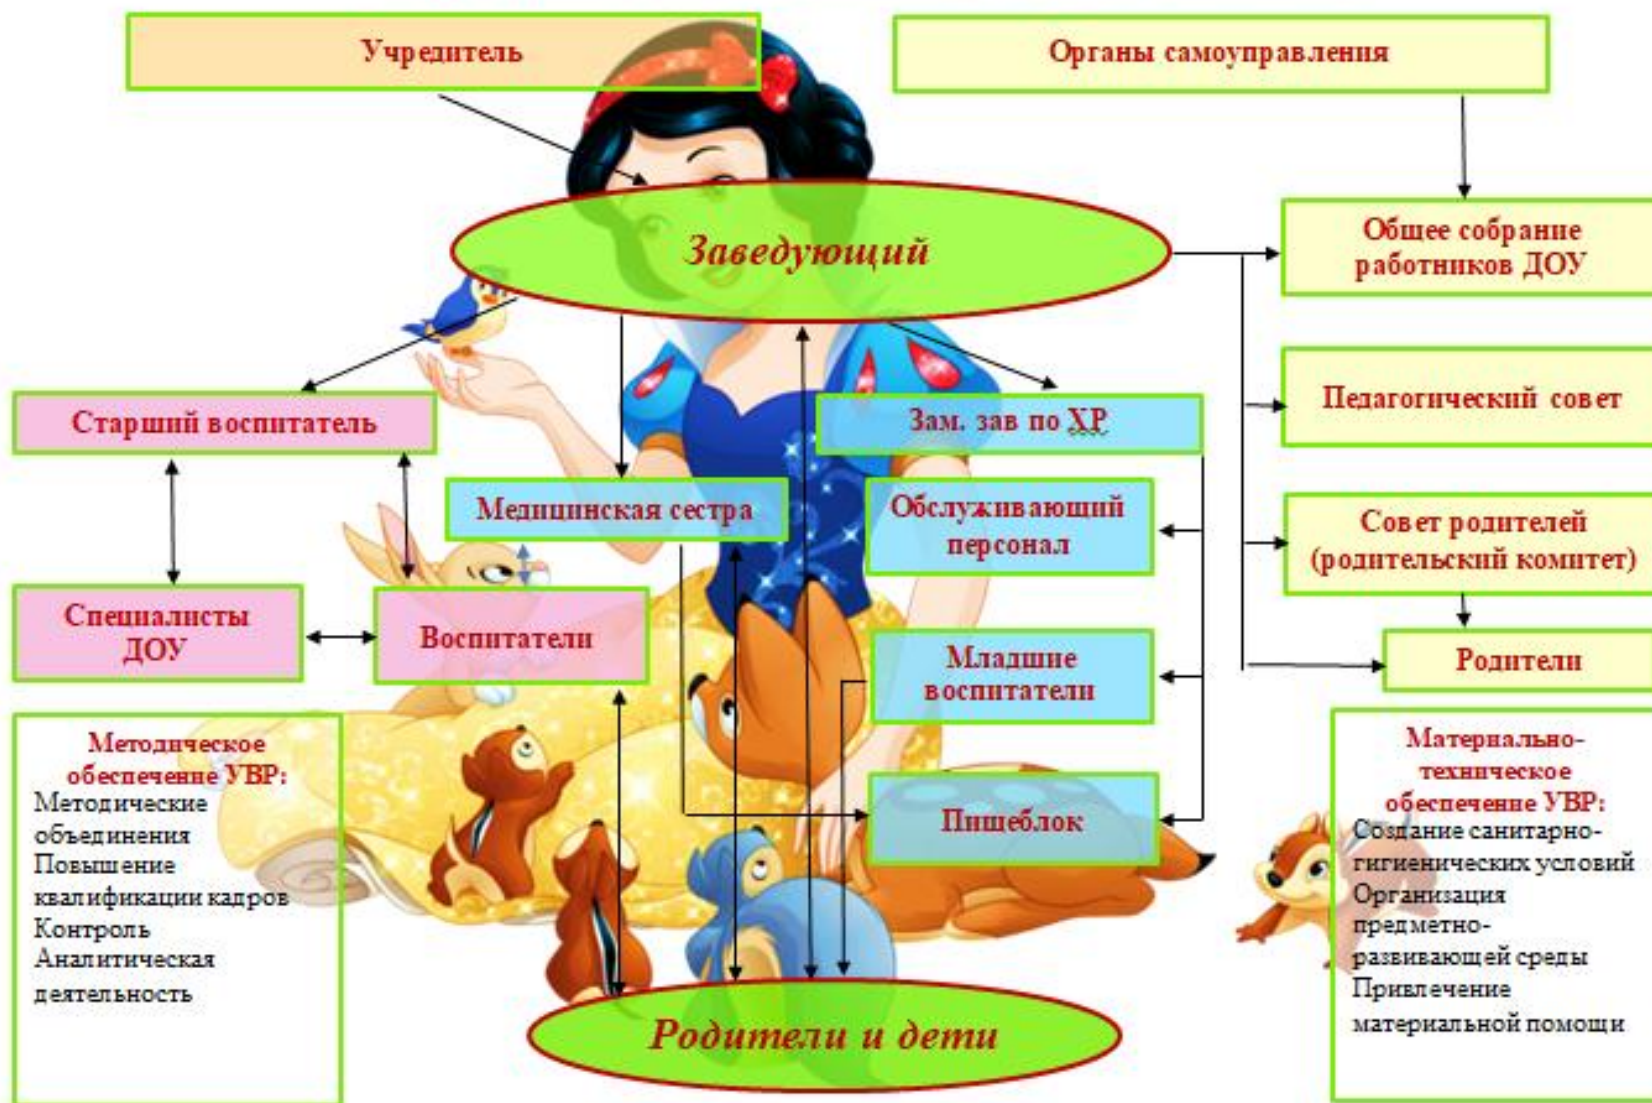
Учредитель

Органы самоуправления

Заведующий

Общее собрание работников ДОУ

Педагогический совет

Совет родителей (родительский комитет)

Родители

Старший воспитатель

Зам. зав по ХР

Медицинская сестра

Обслуживающий персонал

Специалисты ДОУ

Воспитатели

Младшие воспитатели

Пищеблок

Методическое обеспечение УВР:
Методические объединения
Повышение квалификации кадров
Контроль
Аналитическая деятельность

Материально-техническое обеспечение УВР:
Создание санитарно-гигиенических условий
Организация предметно-развивающей среды
Привлечение материальной помощи

Родители и дети